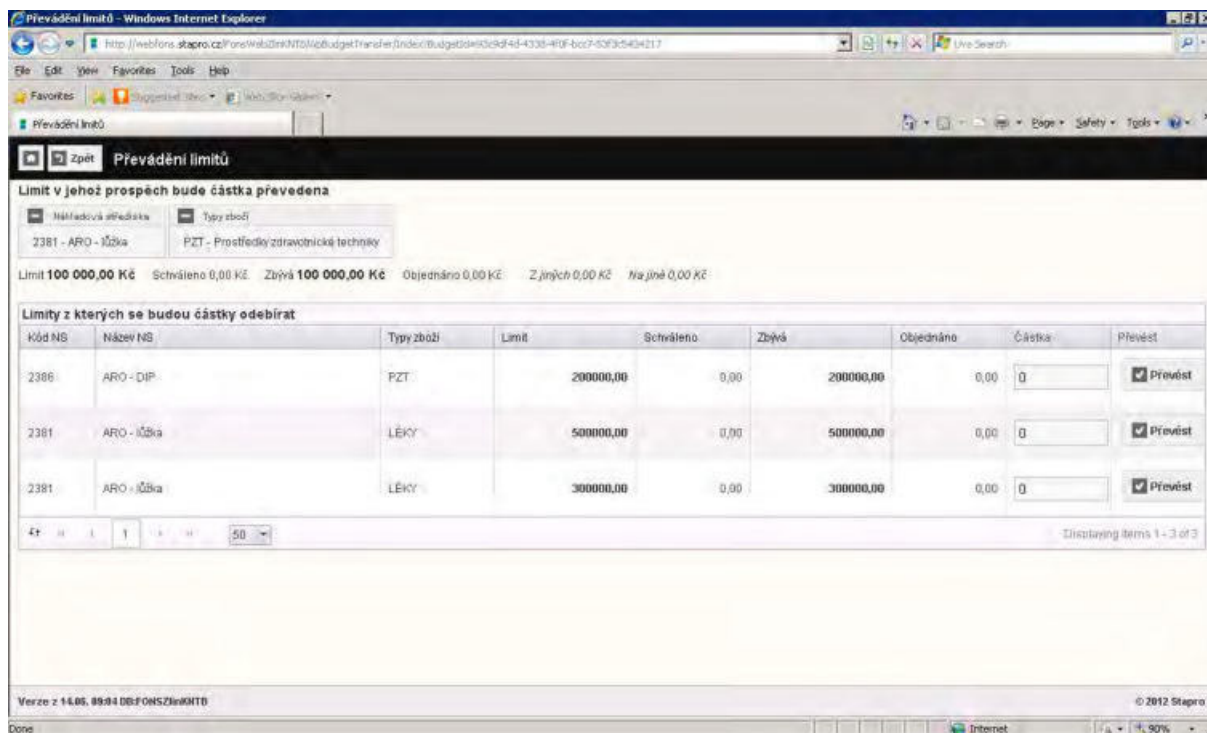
Převádění limitů - Windows Internet Explorer

http://webfons.stapro.cz/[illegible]

Live Search

File Edit View Favorites Tools Help

Favorites Suggested Sites Web Slice Gallery

Převádění limitů

Page Safety Tools

Zpět Převádění limitů

Limit v jehož prospěch bude částka převedena

Nákladová středisko 2381 - ARO - lůžka

Typy zboží PZT - Prostředky zdravotnické techniky

Limit 100 000,00 Kč Schváleno 0,00 Kč Zbývá 100 000,00 Kč Objednáno 0,00 Kč Z jiných 0,00 Kč Na jiné 0,00 Kč

Limity z kterých se budou částky odebírat

| Kód NS | Název NS | Typy zboží | Limit | Schváleno | Zbývá | Objednáno | Částka | Převést |
|---|---|---|---|---|---|---|---|---|
| 2386 | ARO - DIP | PZT | 200000,00 | 0,00 | 200000,00 | 0,00 | 0 | Převést |
| 2381 | ARO - lůžka | LÉKY | 500000,00 | 0,00 | 500000,00 | 0,00 | 0 | Převést |
| 2381 | ARO - lůžka | LÉKY | 300000,00 | 0,00 | 300000,00 | 0,00 | 0 | Převést |

1 50

Displaying items 1 - 3 of 3

Verze z 14.05. 09:04 DB:FONSZlinKNTB

© 2012 Stapro

Done

Internet

90%